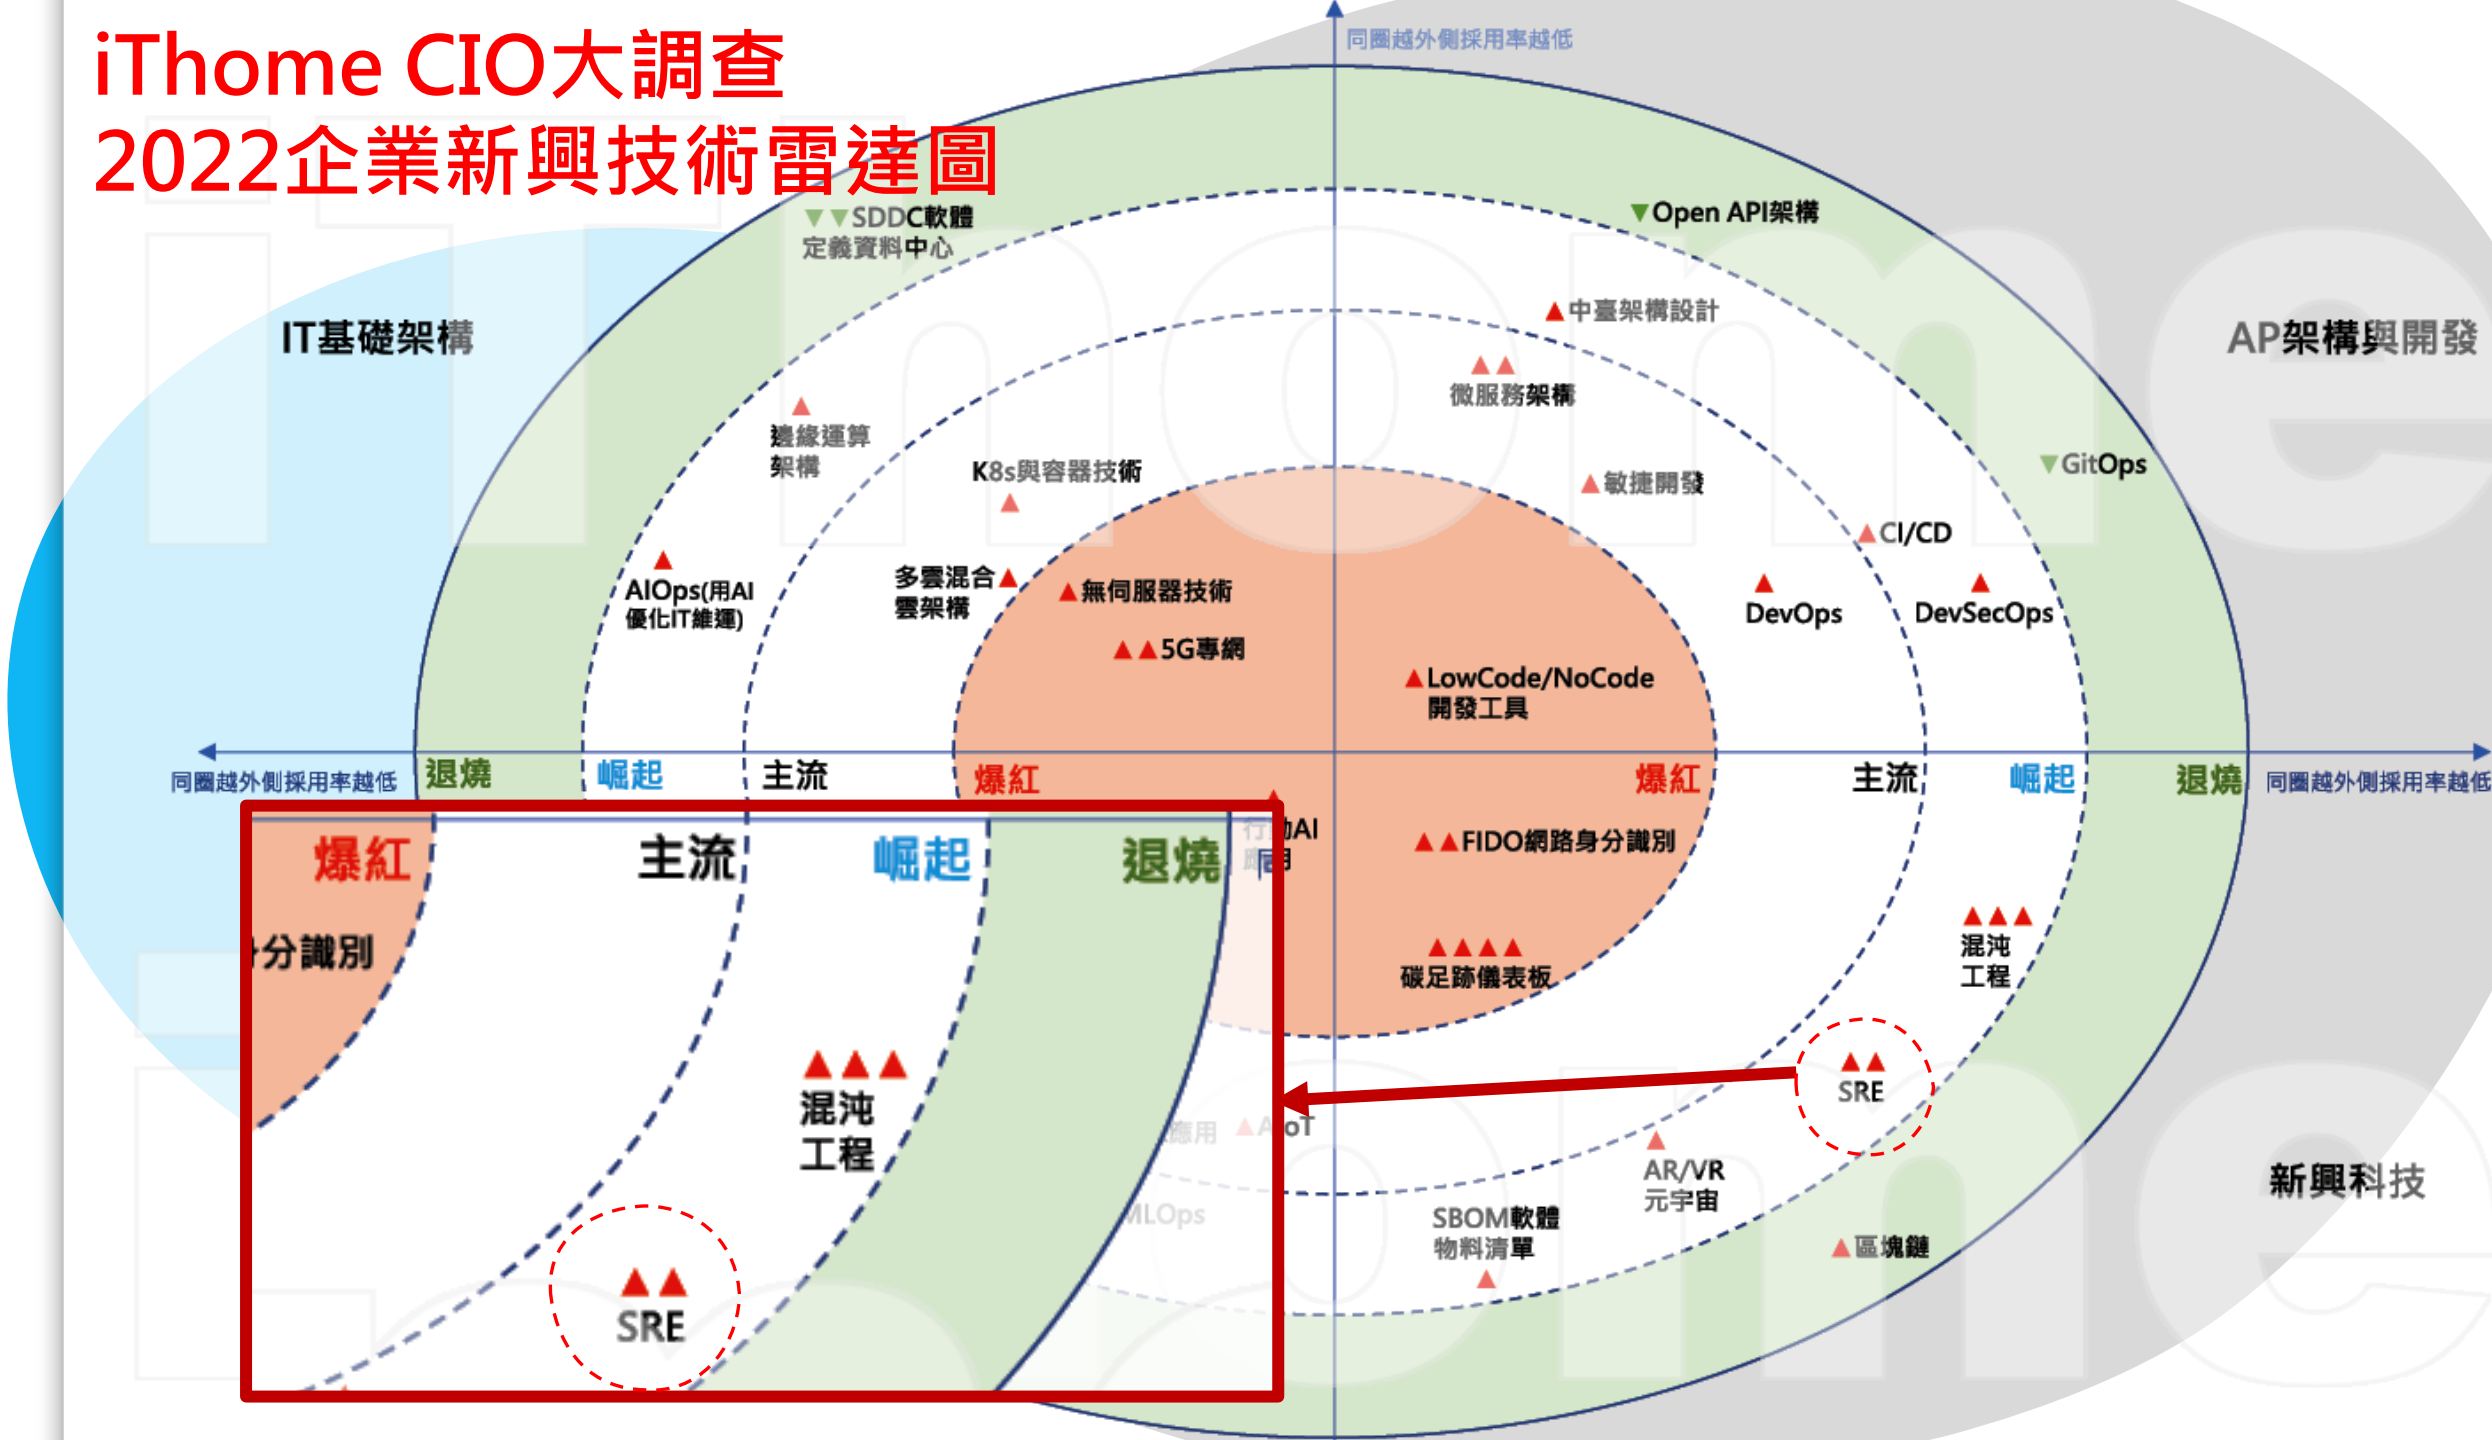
iThome CIO大調查
2022企業新興技術雷達圖

同圈越外側採用率越低

IT基礎架構

AP架構與開發

▼▼SDDC軟體定義資料中心

▼Open API架構

▲中臺架構設計

▲▲微服務架構

▲邊緣運算架構

K8s與容器技術▲

▲敏捷開發

▼GitOps

▲CI/CD

▲AIOps(用AI優化IT維運)

多雲混合雲架構▲

▲無伺服器技術

▲▲5G專網

▲DevOps

▲DevSecOps

▲LowCode/NoCode開發工具

同圈越外側採用率越低 退燒 崛起 主流 爆紅 爆紅 主流 崛起 退燒 同圈越外側採用率越低

▲▲FIDO網路身分識別

▲▲▲混沌工程

▲▲▲▲碳足跡儀表板

▲▲SRE

▲AR/VR元宇宙

SBOM軟體物料清單▲

▲區塊鏈

新興科技

爆紅 主流 崛起 退燒

分識別

▲▲▲混沌工程

▲▲SRE

MLOps

▲AIoT